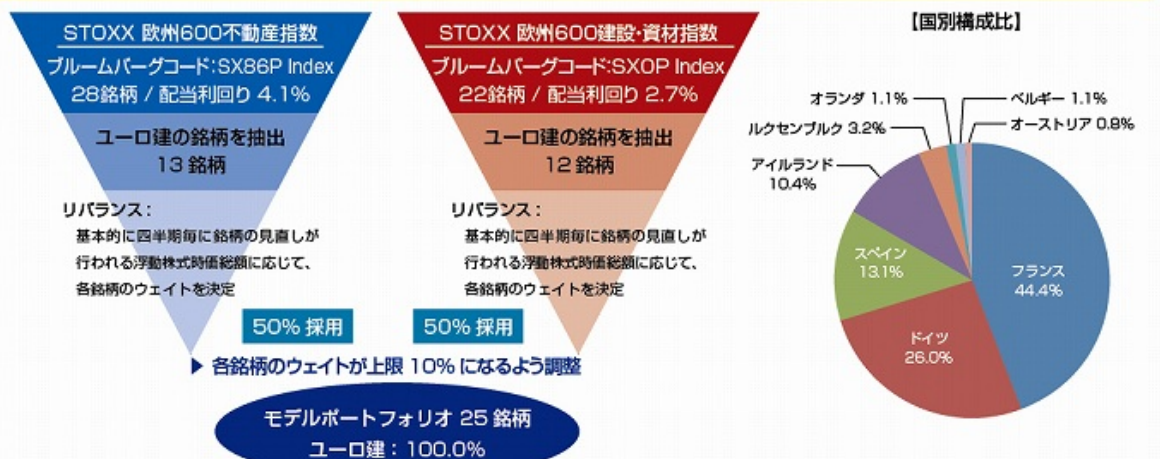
STOXX 欧州600不動産指数
ブルームバーグコード:SX86P Index
28銘柄 / 配当利回り 4.1%

ユーロ建の銘柄を抽出
13 銘柄

リバランス:
基本的に四半期毎に銘柄の見直しが行われる浮動株式時価総額に応じて、各銘柄のウェイトを決定

50% 採用

STOXX 欧州600建設・資材指数
ブルームバーグコード:SXOP Index
22銘柄 / 配当利回り 2.7%

ユーロ建の銘柄を抽出
12 銘柄

リバランス:
基本的に四半期毎に銘柄の見直しが行われる浮動株式時価総額に応じて、各銘柄のウェイトを決定

50% 採用

▶ 各銘柄のウェイトが上限 10% になるよう調整

モデルポートフォリオ 25 銘柄
ユーロ建:100.0%

【国別構成比】

オランダ 1.1%
ベルギー 1.1%
ルクセンブルク 3.2%
オーストリア 0.8%
アイルランド 10.4%
スペイン 13.1%
フランス 44.4%
ドイツ 26.0%